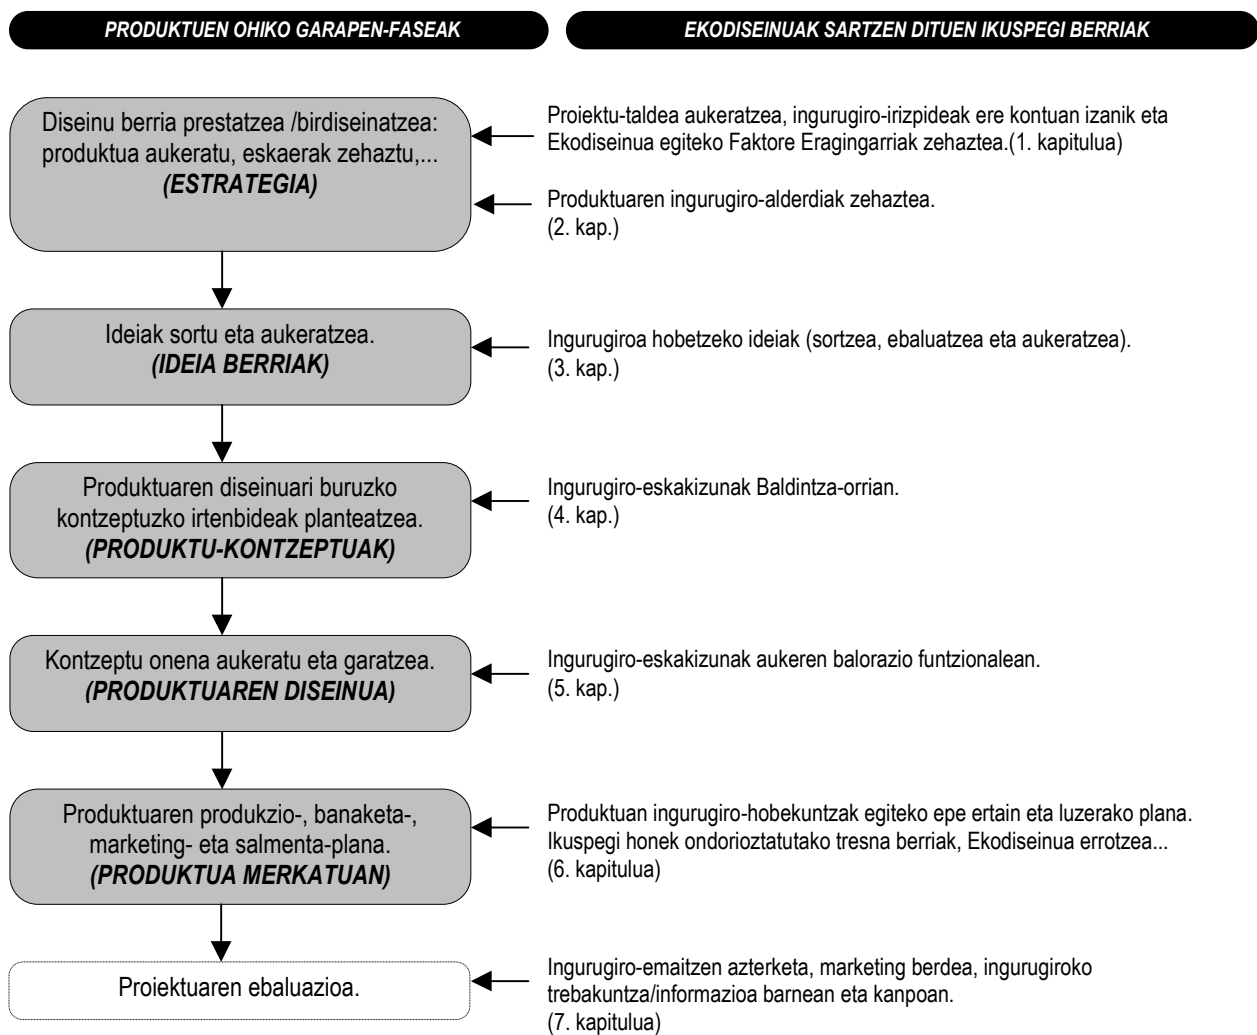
PRODUKTUEN OHIKO GARAPEN-FASEAK

EKODISEINUAK SARTZEN DITUEN IKUSPEGI BERRIAK

Diseinu berria prestatzea /birdiseinatzea: produktua aukeratu, eskaerak zehaztu,... *(ESTRATEGIA)*

Proiektu-taldea aukeratzea, ingurugiro-irizpideak ere kontuan izanik eta Ekodiseinua egiteko Faktore Eragingarriak zehaztea.(1. kapitulua)

Produktuaren ingurugiro-alderdiak zehaztea. (2. kap.)

Ideiak sortu eta aukeratzea. *(IDEIA BERRIAK)*

Ingurugiroa hobetzeko ideiak (sortzea, ebaluatzea eta aukeratzea). (3. kap.)

Produktuaren diseinuari buruzko kontzeptuzko irtenbideak planteatzea. *(PRODUKTU-KONTZEPTUAK)*

Ingurugiro-eskakizunak Baldintza-orrian. (4. kap.)

Kontzeptu onena aukeratu eta garatzea. *(PRODUKTUAREN DISEINUA)*

Ingurugiro-eskakizunak aukeren balorazio funtzionalean. (5. kap.)

Produktuaren produkzio-, banaketa-, marketing- eta salmenta-plana. *(PRODUKTUA MERKATUAN)*

Produktuan ingurugiro-hobekuntzak egiteko epe ertain eta luzerako plana. Ikuspegi honek ondorioztatutako tresna berriak, Ekodiseinua errotzea... (6. kapitulua)

Proiektuaren ebaluazioa.

Ingurugiro-emaitzen azterketa, marketing berdea, ingurugiroko trebakuntza/informazioa barnean eta kanpoan. (7. kapitulua)